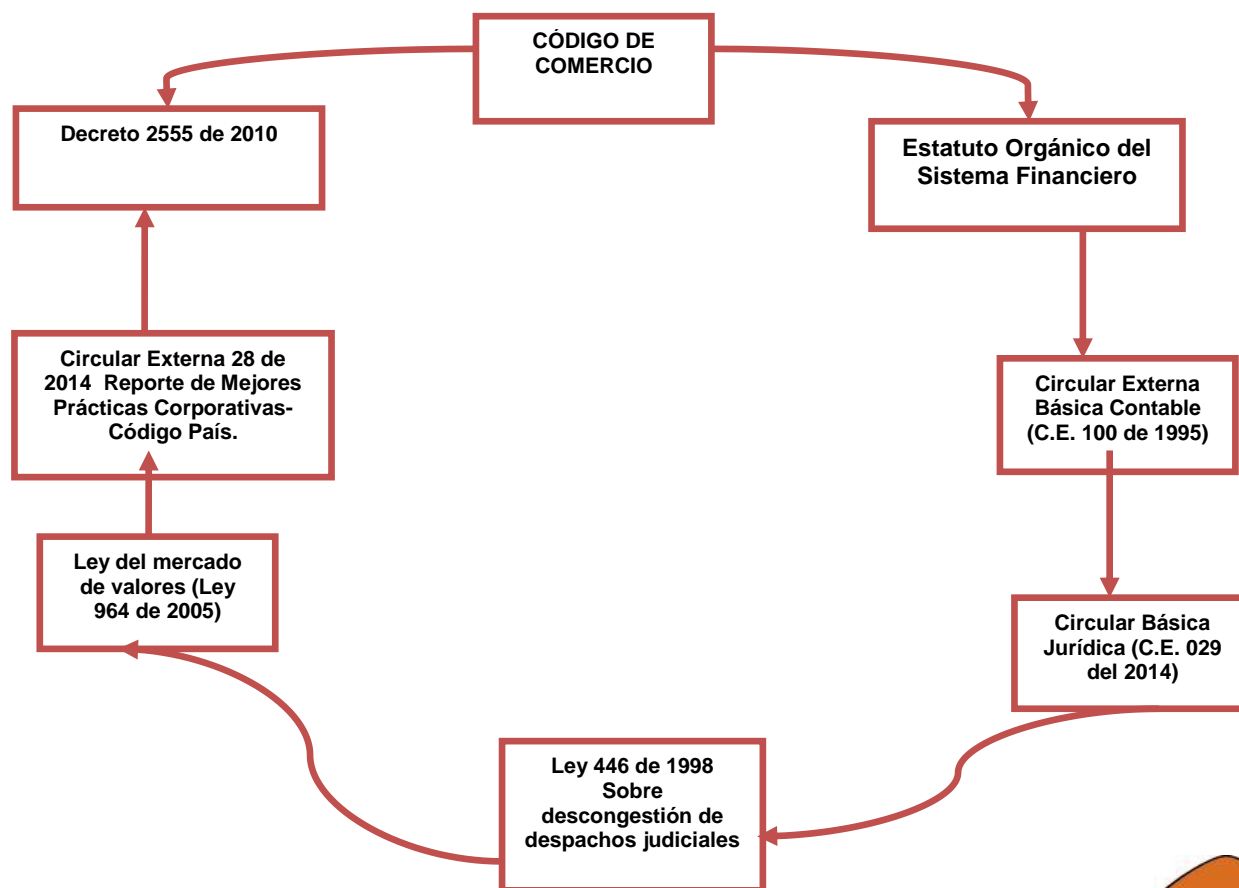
CÓDIGO DE COMERCIO

Estatuto Orgánico del Sistema Financiero

Circular Externa Básica Contable (C.E. 100 de 1995)

Circular Básica Jurídica (C.E. 029 del 2014)

Ley 446 de 1998 Sobre descongestión de despachos judiciales

Ley del mercado de valores (Ley 964 de 2005)

Circular Externa 28 de 2014 Reporte de Mejores Prácticas Corporativas- Código País.

Decreto 2555 de 2010